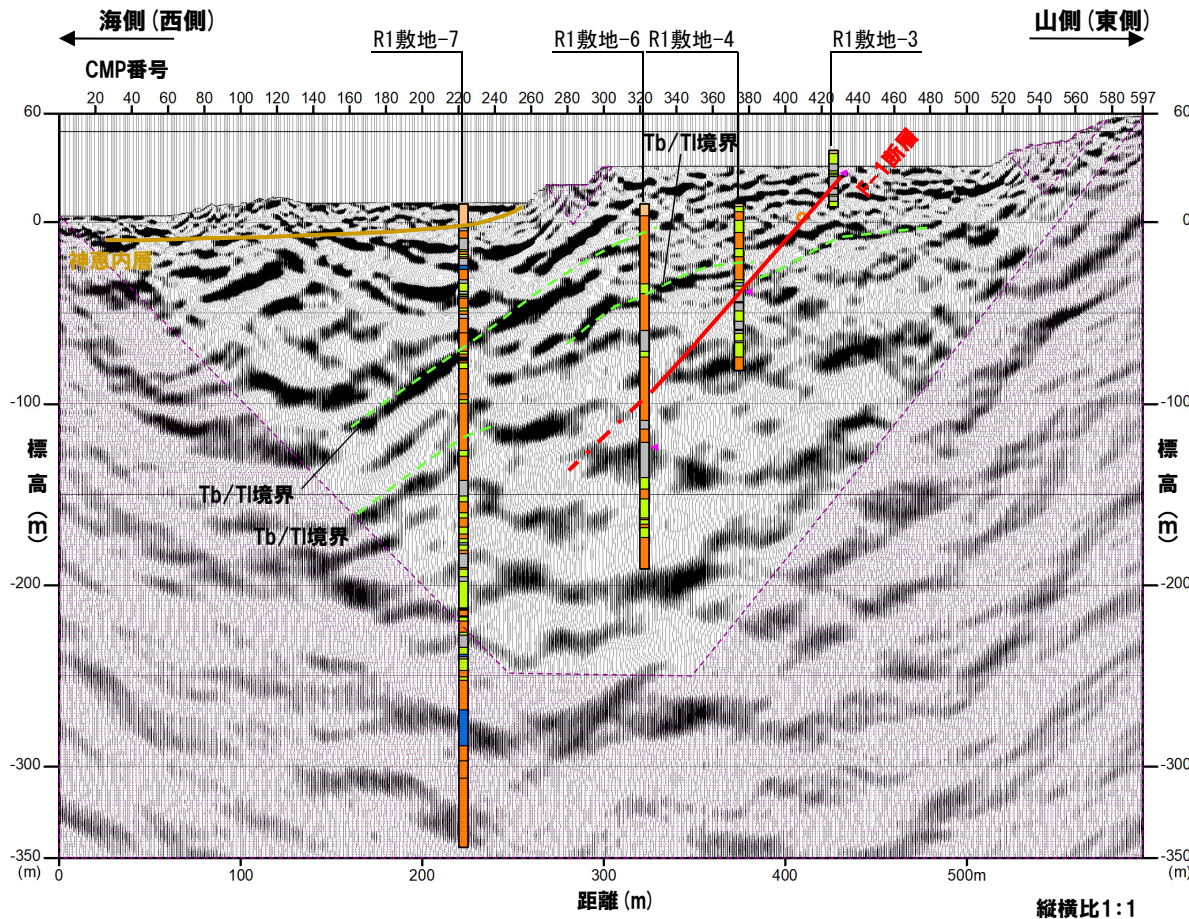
海側(西側)

山側(東側)

R1敷地-7

R1敷地-6

R1敷地-4

R1敷地-3

CMP番号

20 40 60 80 100 120 140 160 180 200 220 240 260 280 300 320 340 360 380 400 420 440 460 480 500 520 540 560 580 597

60

0

-100

-200

-300

-350

(m)

Tb/Tl境界

F-1断層

神恵内層

Tb/Tl境界

Tb/Tl境界

標高(m)

0 100 200 300 400 500m

距離(m)

縦横比1:1